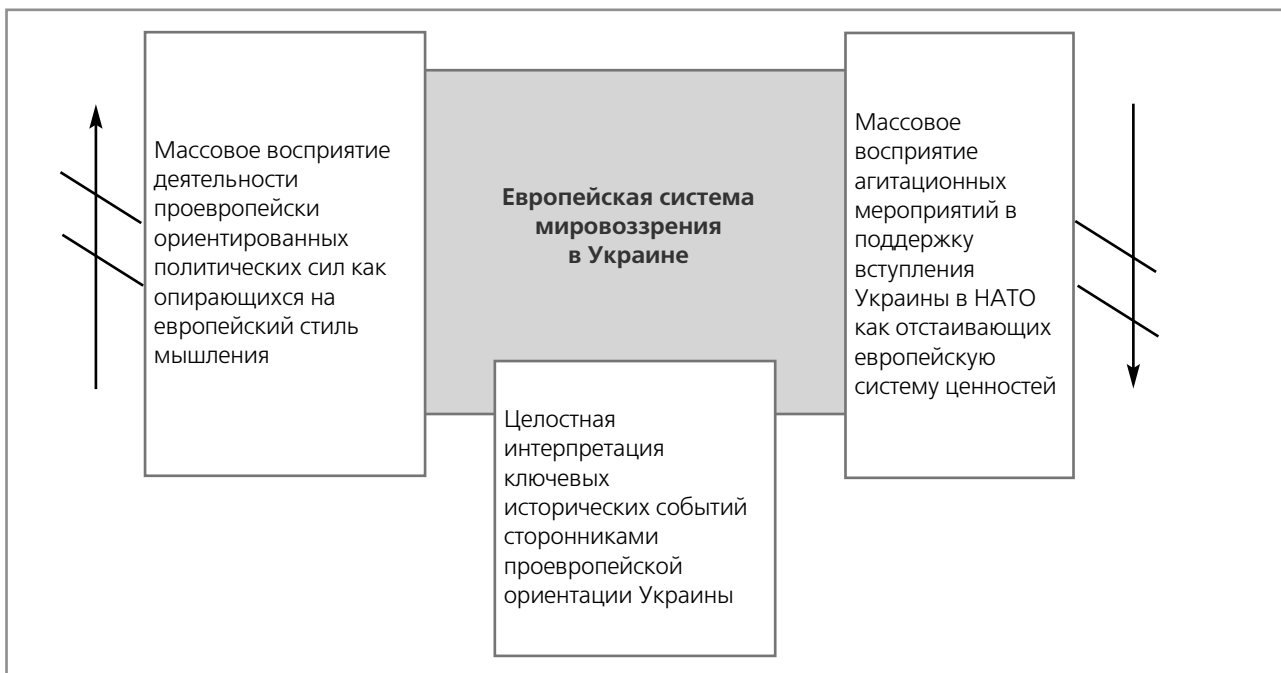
Массовое восприятие деятельности проевропейски ориентированных политических сил как опирающихся на европейский стиль мышления

Европейская система мировоззрения в Украине

Массовое восприятие агитационных мероприятий в поддержку вступления Украины в НАТО как отстаивающих европейскую систему ценностей

Целостная интерпретация ключевых исторических событий сторонниками проевропейской ориентации Украины